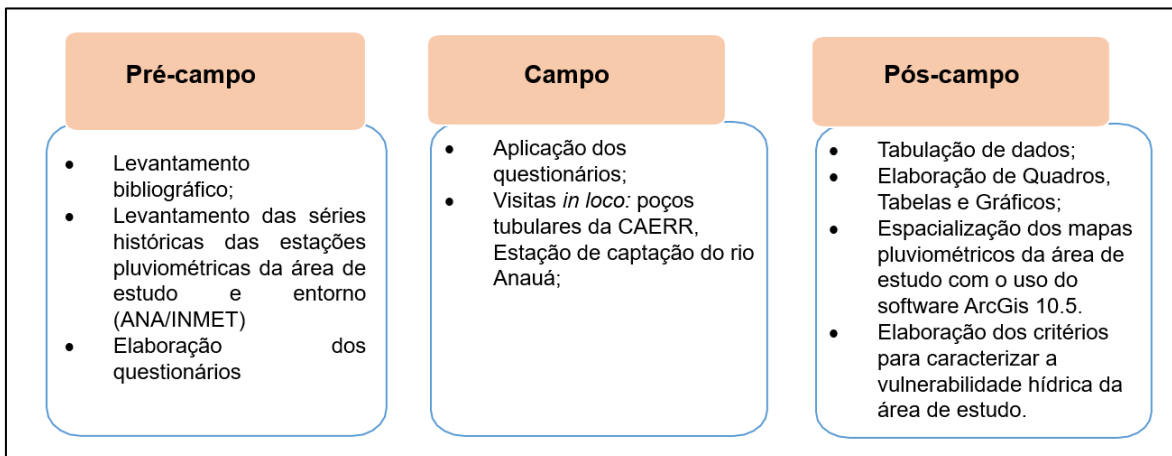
Pré-campo

- Levantamento bibliográfico;
- Levantamento das séries históricas das estações pluviométricas da área de estudo e entorno (ANA/INMET)
- Elaboração dos questionários

Campo

- Aplicação dos questionários;
- Visitas *in loco:* poços tubulares da CAERR, Estação de captação do rio Anauá;

Pós-campo

- Tabulação de dados;
- Elaboração de Quadros, Tabelas e Gráficos;
- Espacialização dos mapas pluviométricos da área de estudo com o uso do software ArcGis 10.5.
- Elaboração dos critérios para caracterizar a vulnerabilidade hídrica da área de estudo.